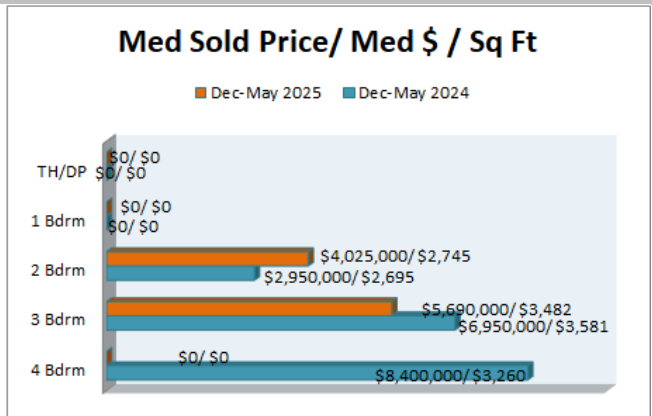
Med Sold Price/ Med $ / Sq Ft

Dec-May 2025 Dec-May 2024

TH/DP
$0/ $0
$0/ $0

1 Bdrm
$0/ $0
$0/ $0

2 Bdrm
$4,025,000/ $2,745
$2,950,000/ $2,695

3 Bdrm
$5,690,000/ $3,482
$6,950,000/ $3,581

4 Bdrm
$0/ $0
$8,400,000/ $3,260